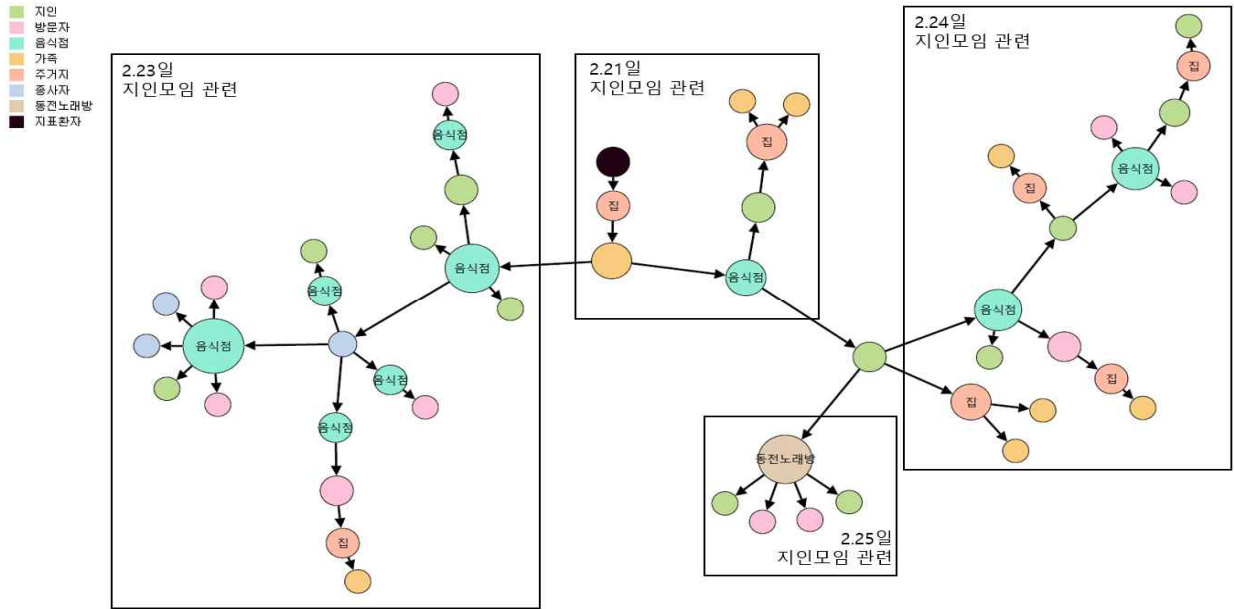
지인
방문자
음식점
가족
주거지
종사자
동전노래방
지표환자

2.23일
지인모임 관련

음식점
음식점
음식점
음식점
음식점
음식점
집

2.21일
지인모임 관련

집
집
음식점

2.24일
지인모임 관련

집
음식점
집
음식점
집
집

동전노래방

2.25일
지인모임 관련